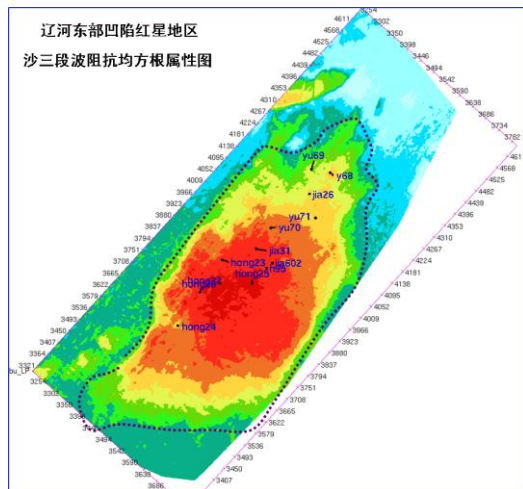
辽河东部凹陷红星地区
沙三段波阻抗均方根属性图

4611
4568
4525
4482
4439
4396
4353
4310
4267
4224
4181
4138
4095
4052
4009
3966
3923
3880
3837
3794
3751
3708
3665
3622
3579
3536
3493
3450
3407
3364
3321
3278
3235

3254
3302
3350
3398
3446
3494
3542
3590
3638
3686
3734
3782

4611
4568
4525
4482
4439
4396
4353
4310
4267
4224
4181
4138
4095
4052
4009
3966
3923
3880
3837
3794
3751
3708
3665
3622
3579
3536
3493
3450
3407

3686
3638
3590
3542
3494
3446
3398
3350

yu69
y68
jia26
yu71
yu70
jia31
jia502
hong23
h35
hong25
hong22
hong28
hong24
bu_LF